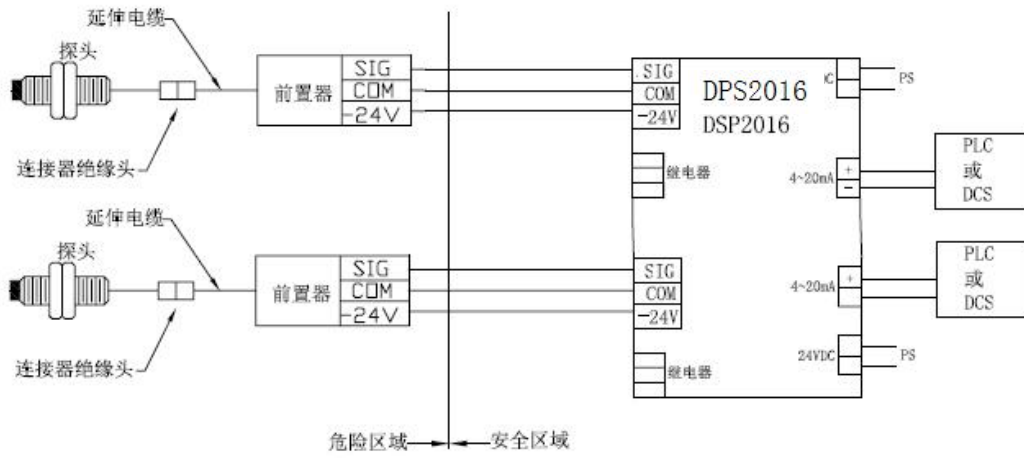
延伸电缆
探头
前置器
SIG
COM
-24V
连接器绝缘头

延伸电缆
探头
前置器
SIG
COM
-24V
连接器绝缘头

SIG
COM
-24V
DPS2016
DSP2016
继电器
IC
PS
4~20mA
+
-
PLC
或
DCS

SIG
COM
-24V
继电器
4~20mA
+
PLC
或
DCS
24VDC
PS

危险区域
安全区域